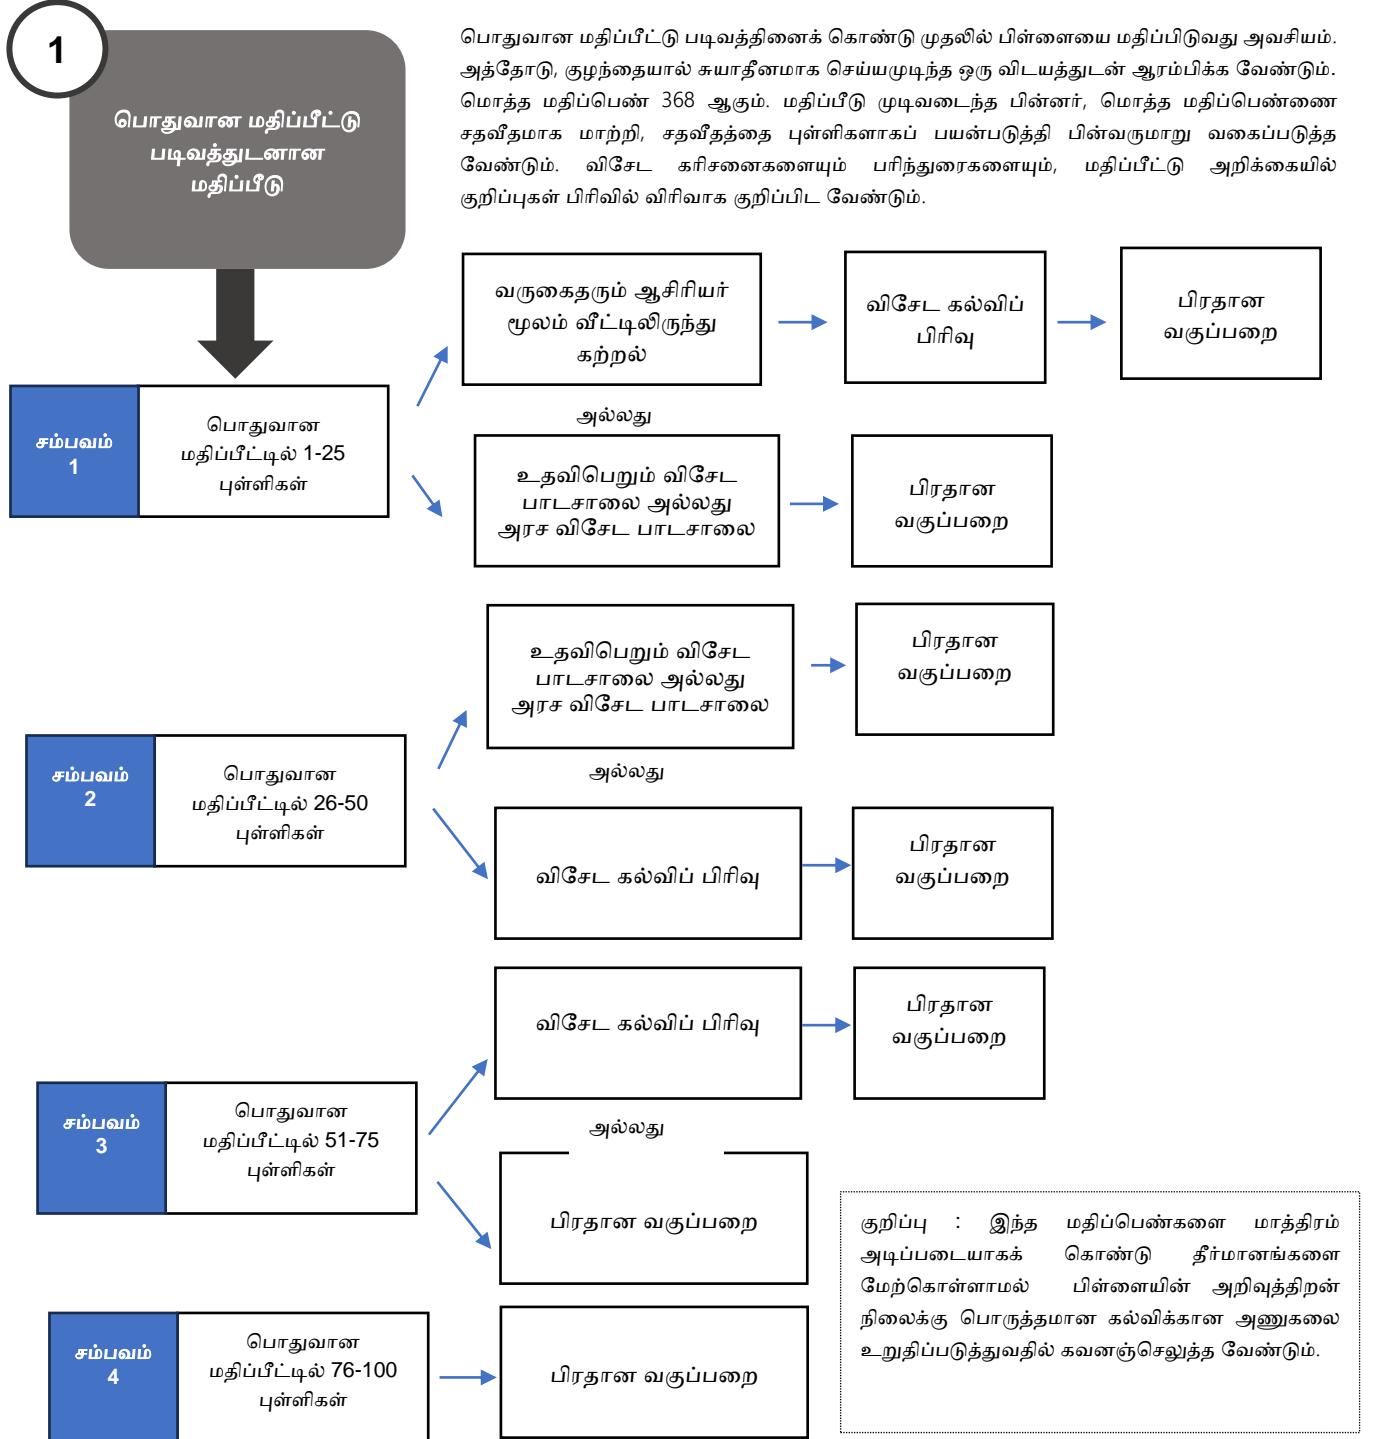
1

பொதுவான மதிப்பீட்டு படிவத்துடனான மதிப்பீடு

பொதுவான மதிப்பீட்டு படிவத்தினைக் கொண்டு முதலில் பிள்ளையை மதிப்பிடுவது அவசியம். அத்தோடு, குழந்தையால் சுயாதீனமாக செய்யமுடிந்த ஒரு விடயத்துடன் ஆரம்பிக்க வேண்டும். மொத்த மதிப்பெண் 368 ஆகும். மதிப்பீடு முடிவடைந்த பின்னர், மொத்த மதிப்பெண்ணை சதவீதமாக மாற்றி, சதவீதத்தை புள்ளிகளாகப் பயன்படுத்தி பின்வருமாறு வகைப்படுத்த வேண்டும். விசேட கரிசனைகளையும் பரிந்துரைகளையும், மதிப்பீட்டு அறிக்கையில் குறிப்புகள் பிரிவில் விரிவாக குறிப்பிட வேண்டும்.

சம்பவம் 1

பொதுவான மதிப்பீட்டில் 1-25 புள்ளிகள்

வருகைதரும் ஆசிரியர் மூலம் வீட்டிலிருந்து கற்றல்

விசேட கல்விப் பிரிவு

பிரதான வகுப்பறை

அல்லது

உதவிபெறும் விசேட பாடசாலை அல்லது அரச விசேட பாடசாலை

பிரதான வகுப்பறை

சம்பவம் 2

பொதுவான மதிப்பீட்டில் 26-50 புள்ளிகள்

உதவிபெறும் விசேட பாடசாலை அல்லது அரச விசேட பாடசாலை

பிரதான வகுப்பறை

அல்லது

விசேட கல்விப் பிரிவு

பிரதான வகுப்பறை

சம்பவம் 3

பொதுவான மதிப்பீட்டில் 51-75 புள்ளிகள்

விசேட கல்விப் பிரிவு

பிரதான வகுப்பறை

அல்லது

பிரதான வகுப்பறை

சம்பவம் 4

பொதுவான மதிப்பீட்டில் 76-100 புள்ளிகள்

பிரதான வகுப்பறை

குறிப்பு : இந்த மதிப்பெண்களை மாத்திரம் அடிப்படையாகக் கொண்டு தீர்மானங்களை மேற்கொள்ளாமல் பிள்ளையின் அறிவுத்திறன் நிலைக்கு பொருத்தமான கல்விக்கான அணுகலை உறுதிப்படுத்துவதில் கவனஞ்செலுத்த வேண்டும்.